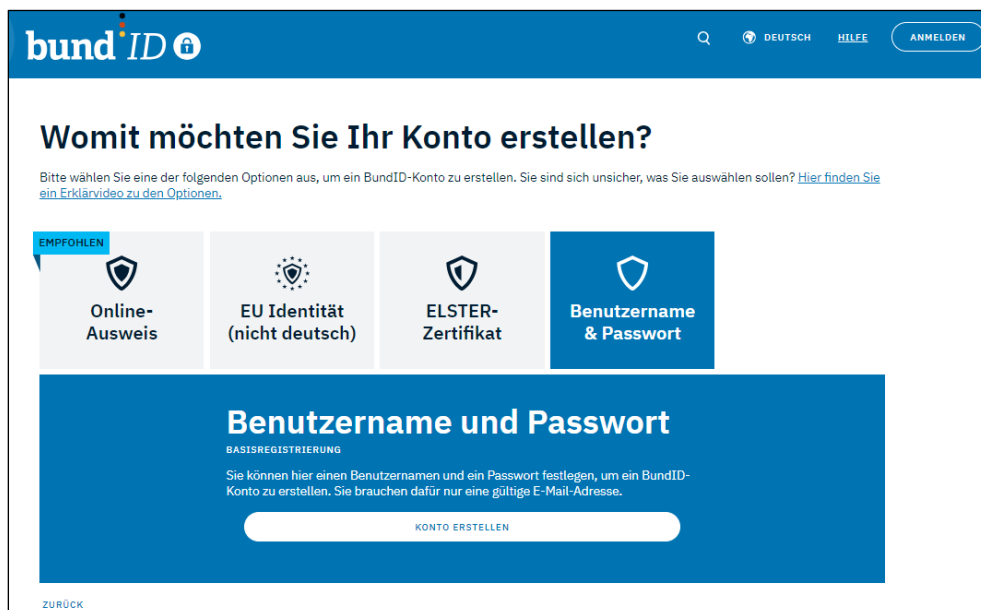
bund ID

DEUTSCH HILFE ANMELDEN

Womit möchten Sie Ihr Konto erstellen?

Bitte wählen Sie eine der folgenden Optionen aus, um ein BundID-Konto zu erstellen. Sie sind sich unsicher, was Sie auswählen sollen? Hier finden Sie ein Erklärvideo zu den Optionen.

EMPFOHLEN

Online-Ausweis

EU Identität (nicht deutsch)

ELSTER-Zertifikat

Benutzername & Passwort

Benutzername und Passwort

BASISREGISTRIERUNG

Sie können hier einen Benutzernamen und ein Passwort festlegen, um ein BundID-Konto zu erstellen. Sie brauchen dafür nur eine gültige E-Mail-Adresse.

KONTO ERSTELLEN

ZURÜCK